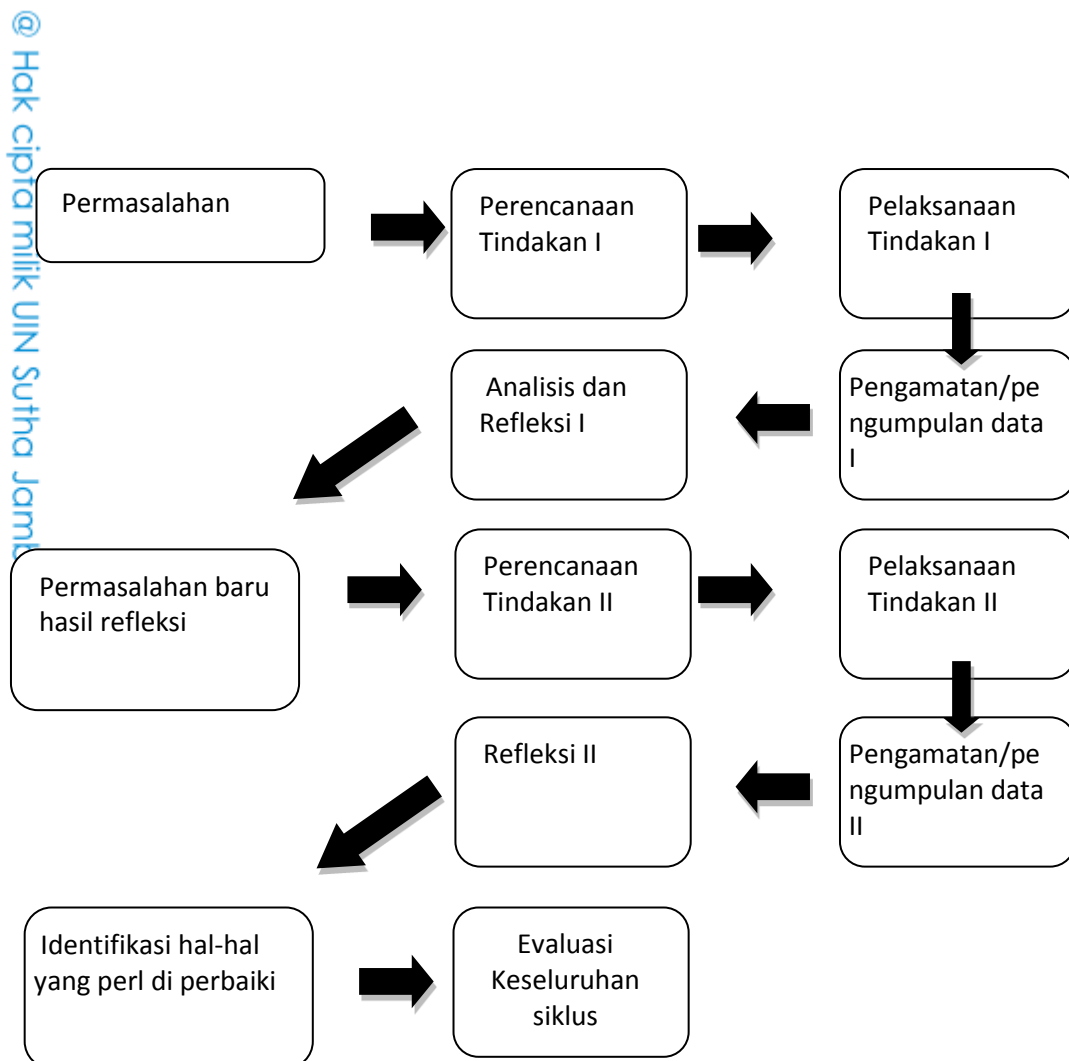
@ Hak cipta milik UIN Sutha Jamb

Permasalahan

Perencanaan Tindakan I

Pelaksanaan Tindakan I

Analisis dan Refleksi I

Pengamatan/pengumpulan data I

Permasalahan baru hasil refleksi

Perencanaan Tindakan II

Pelaksanaan Tindakan II

Refleksi II

Pengamatan/pengumpulan data II

Identifikasi hal-hal yang perl di perbaiki

Evaluasi Keseluruhan siklus